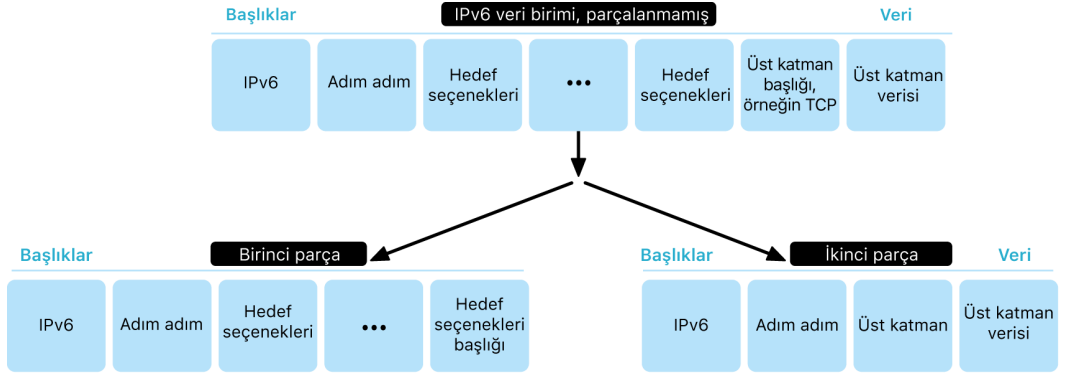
Başlıklar

IPv6 veri birimi, parçalanmamış

Veri

IPv6

Adım adım

Hedef seçenekleri

•••

Hedef seçenekleri

Üst katman başlığı, örneğin TCP

Üst katman verisi

Başlıklar

Birinci parça

IPv6

Adım adım

Hedef seçenekleri

•••

Hedef seçenekleri başlığı

Başlıklar

İkinci parça

Veri

IPv6

Adım adım

Üst katman

Üst katman verisi